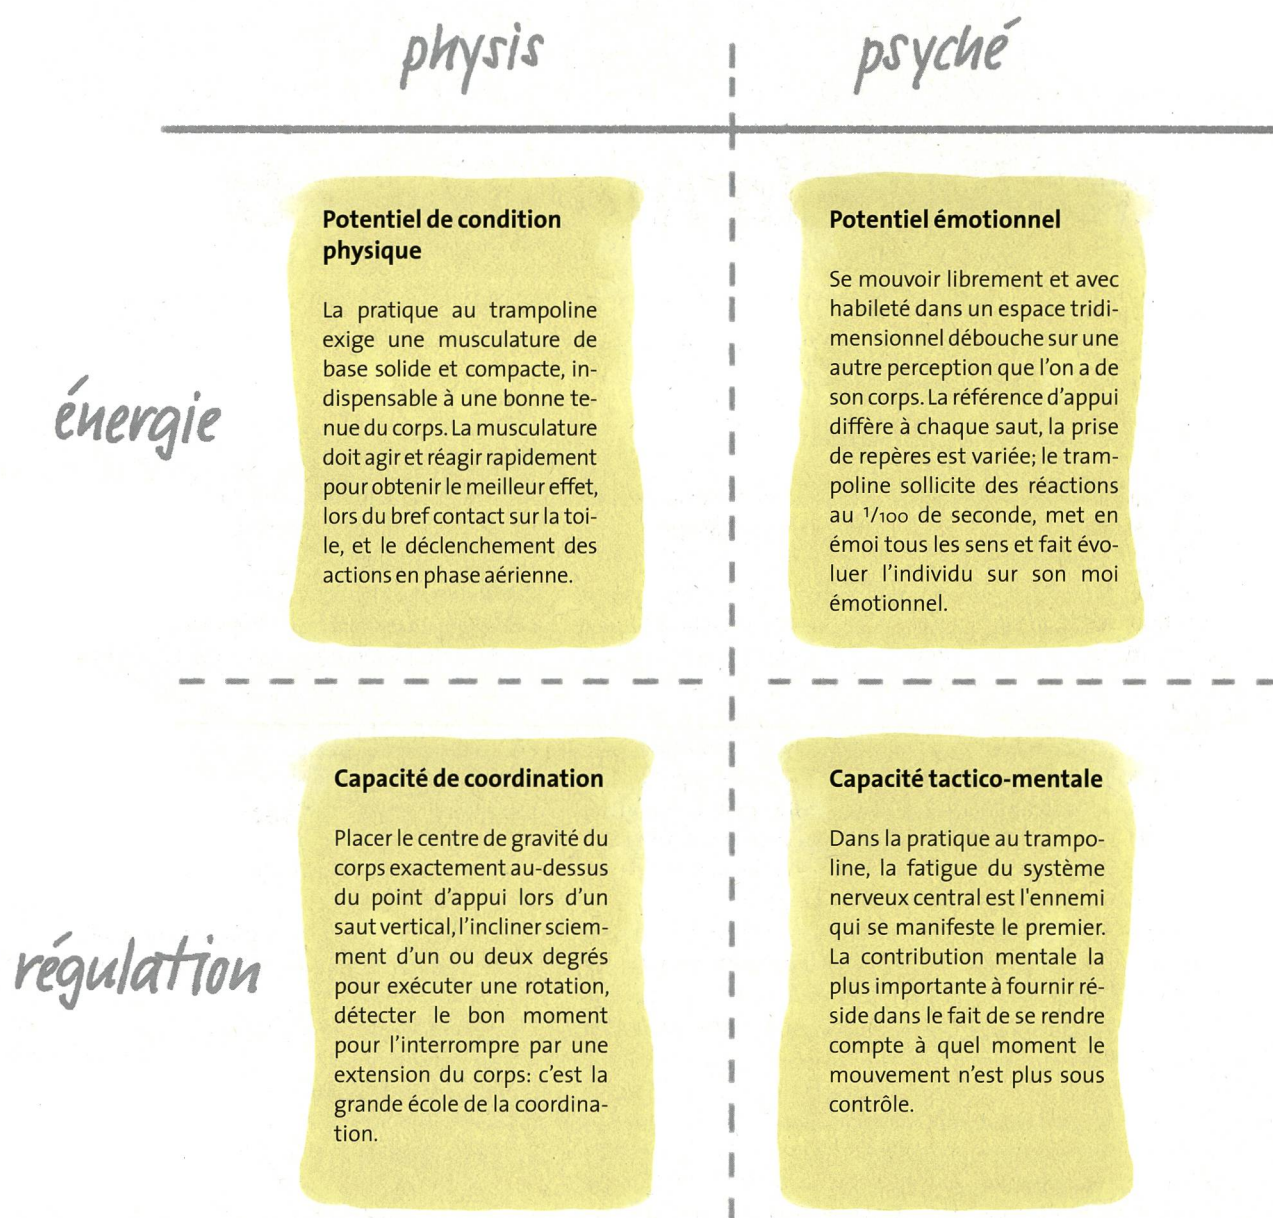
physis

psyché

énergie

Potentiel de condition physique

La pratique au trampoline exige une musculature de base solide et compacte, indispensable à une bonne tenue du corps. La musculature doit agir et réagir rapidement pour obtenir le meilleur effet, lors du bref contact sur la toile, et le déclenchement des actions en phase aérienne.

Potentiel émotionnel

Se mouvoir librement et avec habileté dans un espace tridimensionnel débouche sur une autre perception que l'on a de son corps. La référence d'appui diffère à chaque saut, la prise de repères est variée; le trampoline sollicite des réactions au $\frac{1}{100}$ de seconde, met en émoi tous les sens et fait évoluer l'individu sur son moi émotionnel.

régulation

Capacité de coordination

Placer le centre de gravité du corps exactement au-dessus du point d'appui lors d'un saut vertical, l'incliner sciemment d'un ou deux degrés pour exécuter une rotation, détecter le bon moment pour l'interrompre par une extension du corps: c'est la grande école de la coordination.

Capacité tactico-mentale

Dans la pratique au trampoline, la fatigue du système nerveux central est l'ennemi qui se manifeste le premier. La contribution mentale la plus importante à fournir réside dans le fait de se rendre compte à quel moment le mouvement n'est plus sous contrôle.